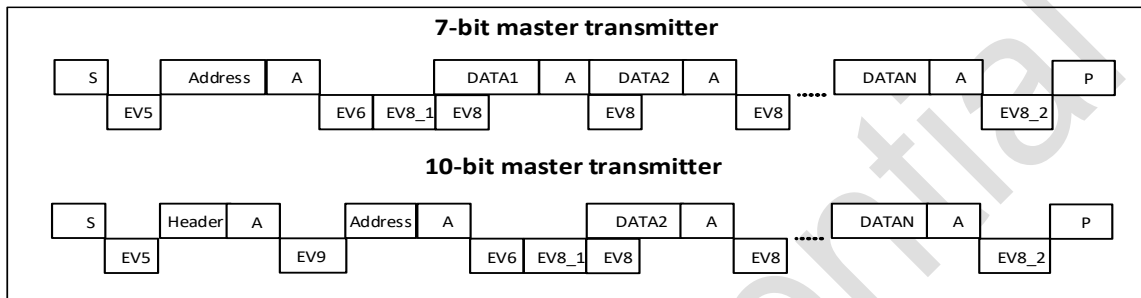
7-bit master transmitter

S EV5 Address A EV6 EV8_1 EV8 DATA1 A DATA2 EV8 A EV8 ..... DATAN A EV8_2 P

10-bit master transmitter

S EV5 Header A EV9 Address A EV6 EV8_1 EV8 DATA2 A EV8 ..... DATAN A EV8_2 P

ential